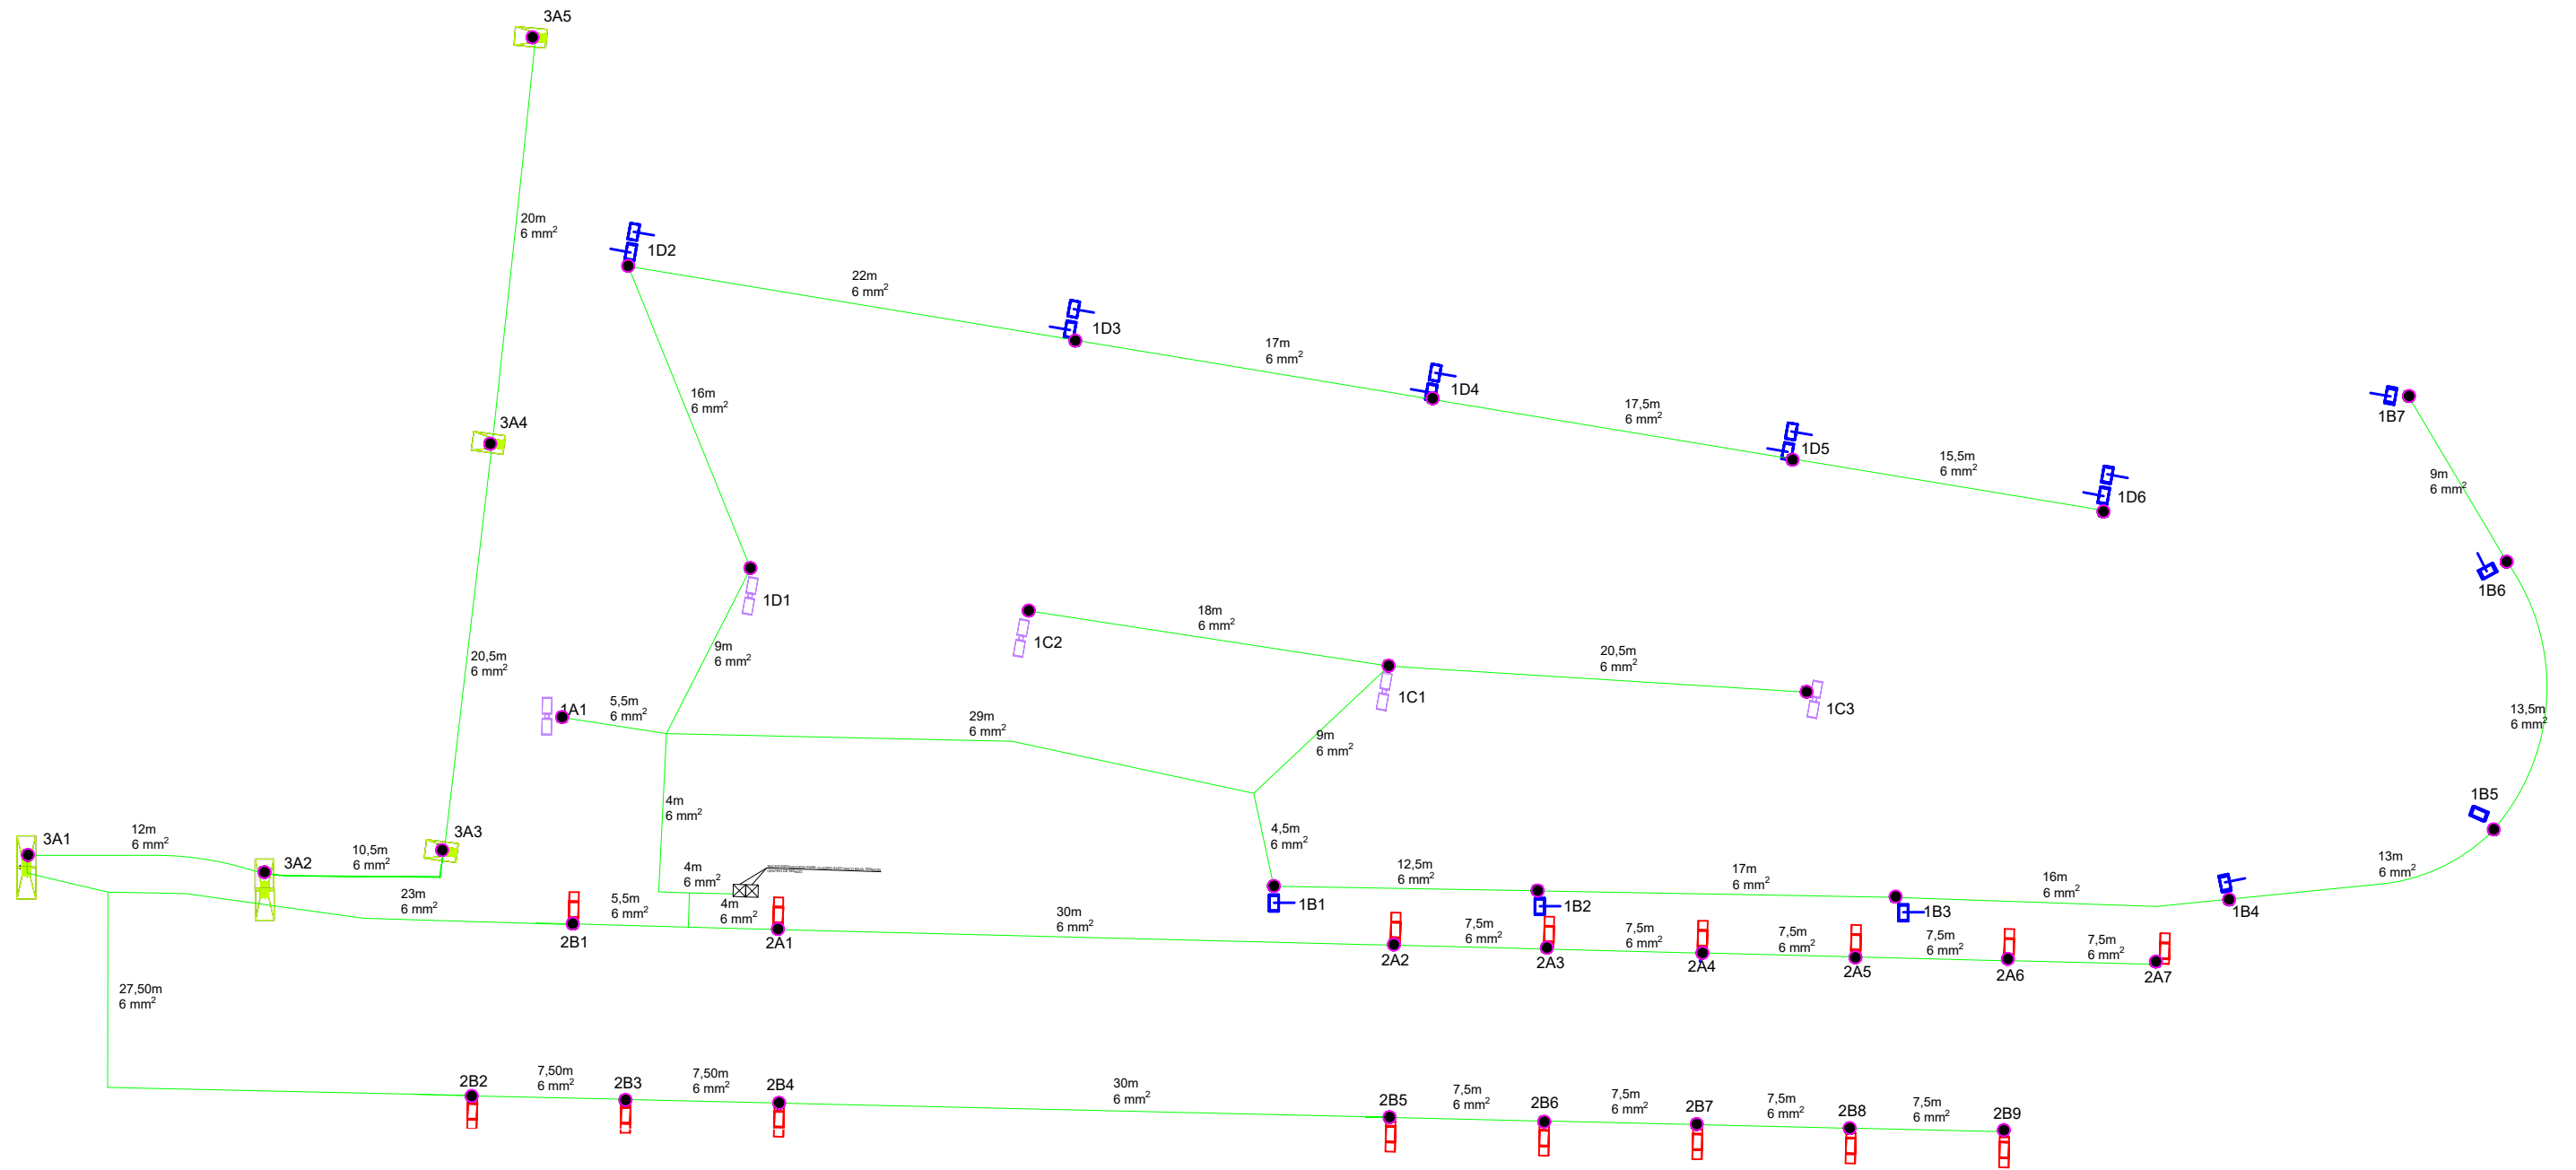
3A5

20m
6 $mm^2$

1D2

22m
6 $mm^2$

1D3

17m
6 $mm^2$

1D4

17,5m
6 $mm^2$

1D5

15,5m
6 $mm^2$

1D6

1B7

9m
6 $mm^2$

1B6

3A4

16m
6 $mm^2$

1D1

18m
6 $mm^2$

1C2

20,5m
6 $mm^2$

1C1

1C3

9m
6 $mm^2$

20,5m
6 $mm^2$

1A1

5,5m
6 $mm^2$

29m
6 $mm^2$

9m
6 $mm^2$

13,5m
6 $mm^2$

4m
6 $mm^2$

4,5m
6 $mm^2$

1B5

3A1

12m
6 $mm^2$

3A2

10,5m
6 $mm^2$

3A3

12,5m
6 $mm^2$

17m
6 $mm^2$

16m
6 $mm^2$

13m
6 $mm^2$

4m
6 $mm^2$

23m
6 $mm^2$

5,5m
6 $mm^2$

4m
6 $mm^2$

30m
6 $mm^2$

1B1

1B2

1B3

1B4

2B1

2A1

7,5m
6 $mm^2$

7,5m
6 $mm^2$

7,5m
6 $mm^2$

7,5m
6 $mm^2$

7,5m
6 $mm^2$

2A2

2A3

2A4

2A5

2A6

2A7

27,50m
6 $mm^2$

2B2

7,50m
6 $mm^2$

2B3

7,50m
6 $mm^2$

2B4

30m
6 $mm^2$

2B5

7,5m
6 $mm^2$

2B6

7,5m
6 $mm^2$

2B7

7,5m
6 $mm^2$

2B8

7,5m
6 $mm^2$

2B9